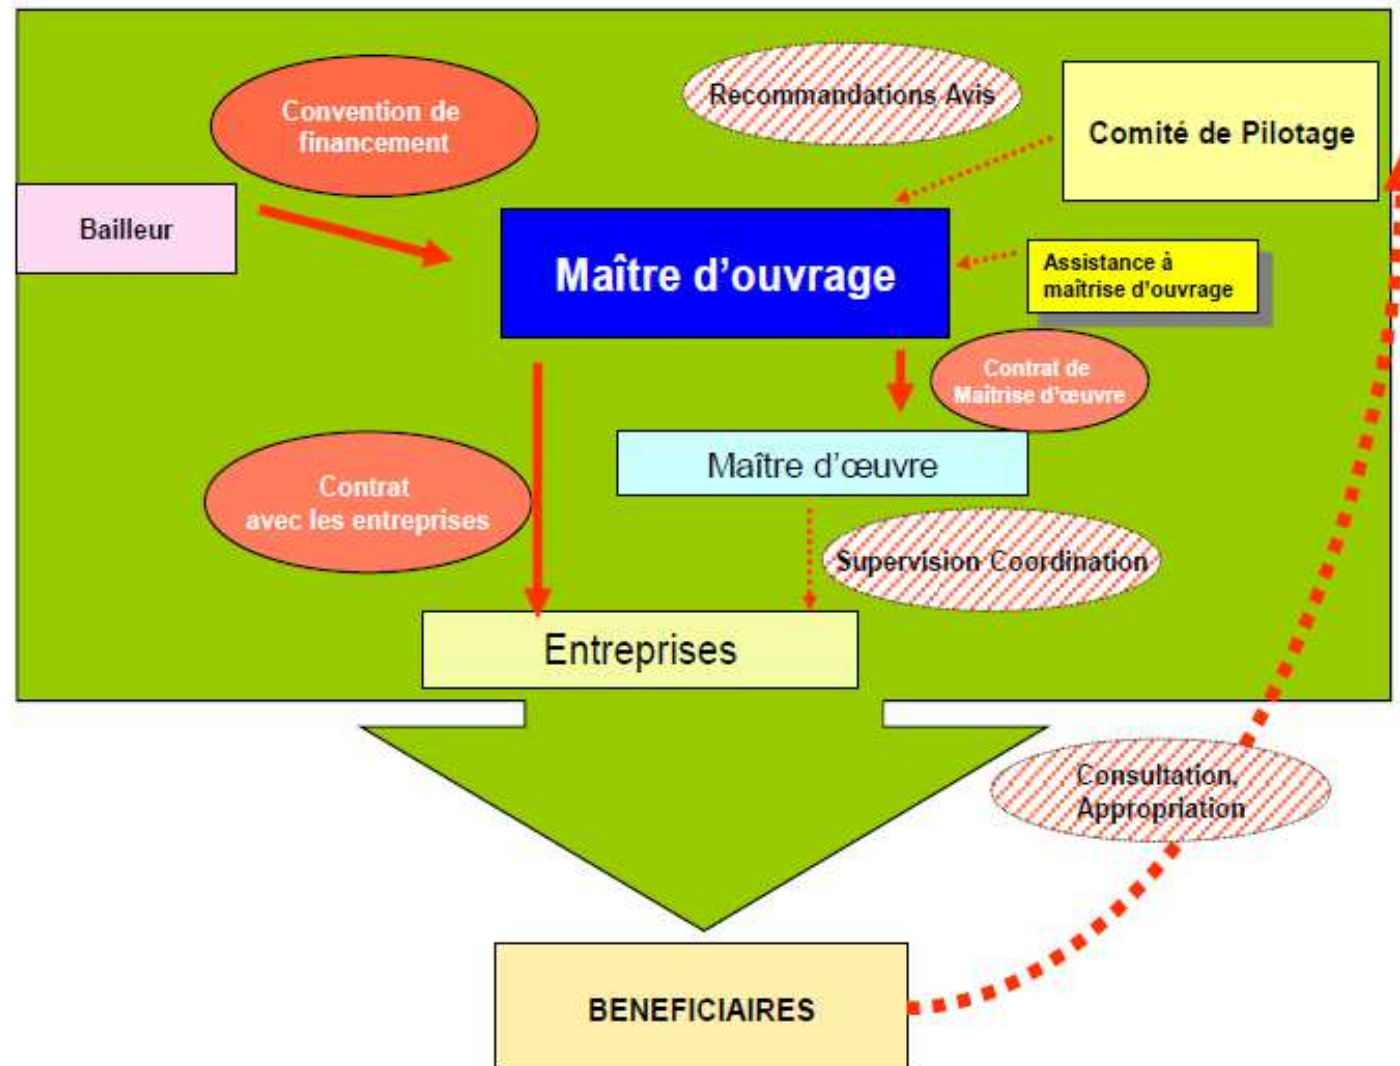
Convention de financement

Recommandations Avis

Comité de Pilotage

Bailleur

Maître d'ouvrage

Assistance à maîtrise d'ouvrage

Contrat de Maîtrise d'œuvre

Maître d'œuvre

Contrat avec les entreprises

Supervision Coordination

Entreprises

Consultation, Appropriation

BENEFICIAIRES